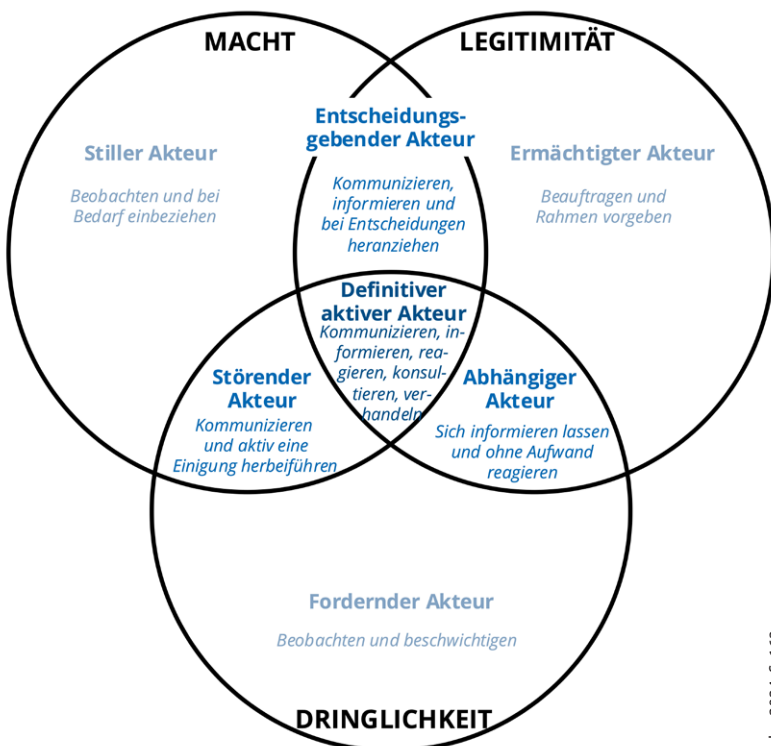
MACHT

LEGITIMITÄT

Stiller Akteur

Beobachten und bei Bedarf einbeziehen

Entscheidungsgebender Akteur

Kommunizieren, informieren und bei Entscheidungen heranziehen

Ermächtigter Akteur

Beauftragen und Rahmen vorgeben

Definitiver aktiver Akteur

Kommunizieren, informieren, reagieren, konsultieren, verhandeln

Störender Akteur

Kommunizieren und aktiv eine Einigung herbeiführen

Abhängiger Akteur

Sich informieren lassen und ohne Aufwand reagieren

Fordernder Akteur

Beobachten und beschwichtigen

DRINGLICHKEIT

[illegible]